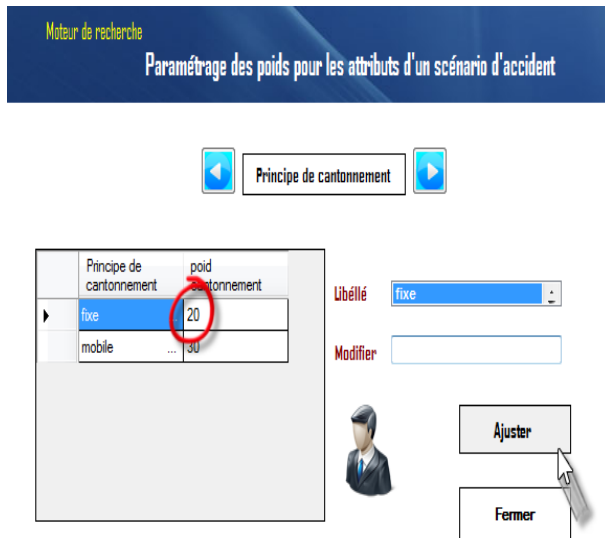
Moteur de recherche

Paramétrage des poids pour les attributs d'un scénario d'accident

Principe de cantonnement

| Principe de cantonnement | poid cantonnement |
|---|---|
| fixe | 20 |
| mobile ... | 30 |

Libéllé fixe

Modifier

Ajuster

Fermer